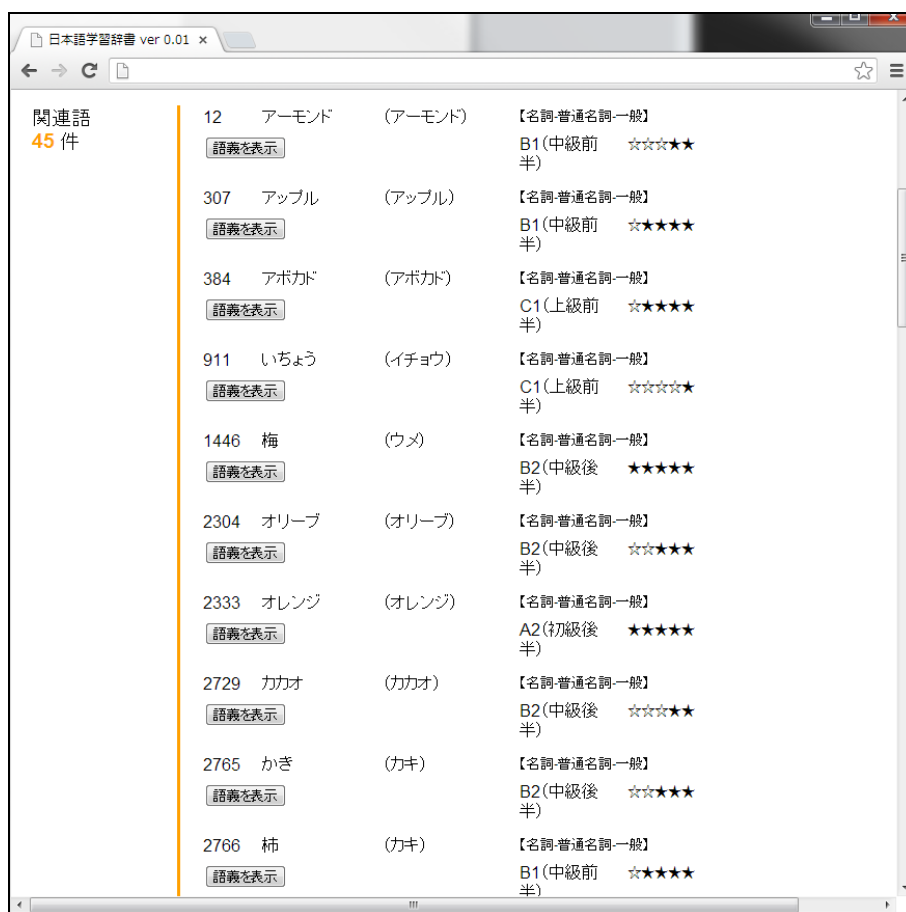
日本語学習辞書 ver 0.01 ×

関連語
45 件

12 アーモンド (アーモンド) 【名詞-普通名詞-一般】
語義を表示 B1(中級前半) ☆☆☆★★

307 アップル (アップル) 【名詞-普通名詞-一般】
語義を表示 B1(中級前半) ☆★★★★

384 アボカド (アボカド) 【名詞-普通名詞-一般】
語義を表示 C1(上級前半) ☆★★★★

911 いちょう (イチョウ) 【名詞-普通名詞-一般】
語義を表示 C1(上級前半) ☆☆☆☆★

1446 梅 (ウメ) 【名詞-普通名詞-一般】
語義を表示 B2(中級後半) ★★★★★

2304 オリーブ (オリーブ) 【名詞-普通名詞-一般】
語義を表示 B2(中級後半) ☆☆★★★

2333 オレンジ (オレンジ) 【名詞-普通名詞-一般】
語義を表示 A2(初級後半) ★★★★★

2729 カカオ (カカオ) 【名詞-普通名詞-一般】
語義を表示 B2(中級後半) ☆☆☆★★

2765 かき (カキ) 【名詞-普通名詞-一般】
語義を表示 B2(中級後半) ☆☆★★★

2766 柿 (カキ) 【名詞-普通名詞-一般】
語義を表示 B1(中級前半) ☆★★★★